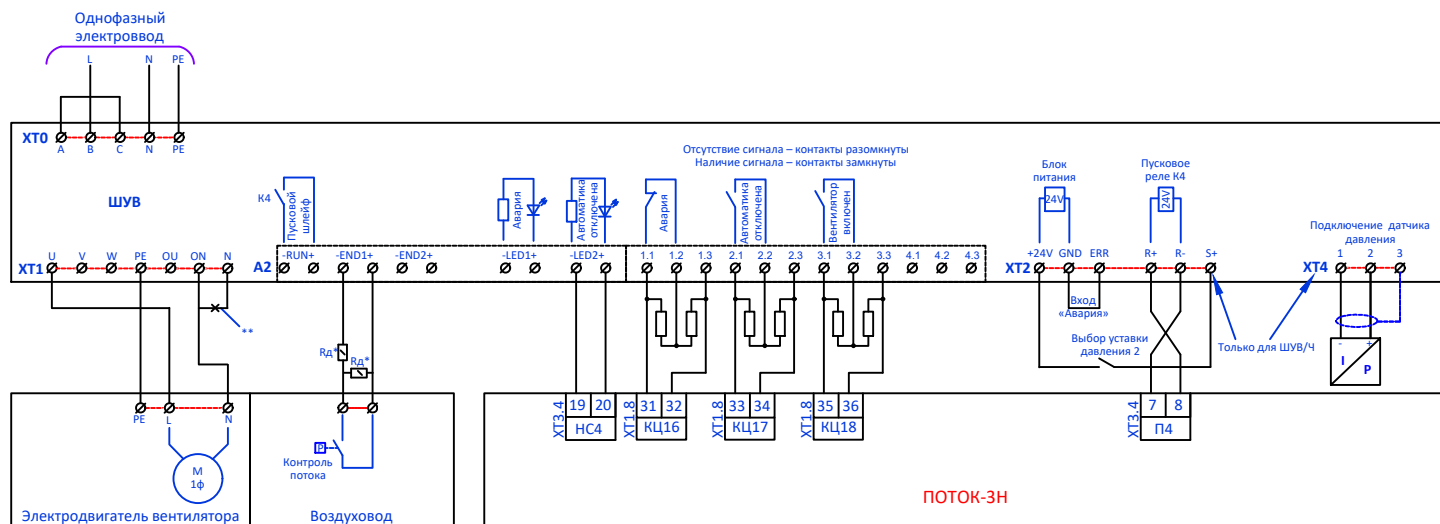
Однофазный электроввод

L N PE

XT0 A B C N PE

ШУВ

K4

Пусковой шлейф

Авария

Автоматика отключена

Отсутствие сигнала – контакты разомкнуты
Наличие сигнала – контакты замкнуты

Авария

Автоматика отключена

Вентилятор включен

Блок питания

24V

Пусковое реле K4

24V

Подключение датчика давления

XT1 U V W PE OU ON N

A2 -RUN+ -END1+ -END2+ -LED1+ -LED2+ 1.1 1.2 1.3 2.1 2.2 2.3 3.1 3.2 3.3 4.1 4.2 4.3

XT2 +24V GND ERR R+ R- S+

XT4 1 2 3

**

Rд* Rд*

Вход «Авария»

Выбор уставки давления 2

Только для ШУВ/Ч

I P

PE L N

M 1ф

Электродвигатель вентилятора

P

Контроль потока

Воздуховод

XT3.4 19 20 НС4

XT1.8 31 32 КЦ16

XT1.8 33 34 КЦ17

XT1.8 35 36 КЦ18

XT3.4 7 8 П4

ПОТОК-3Н